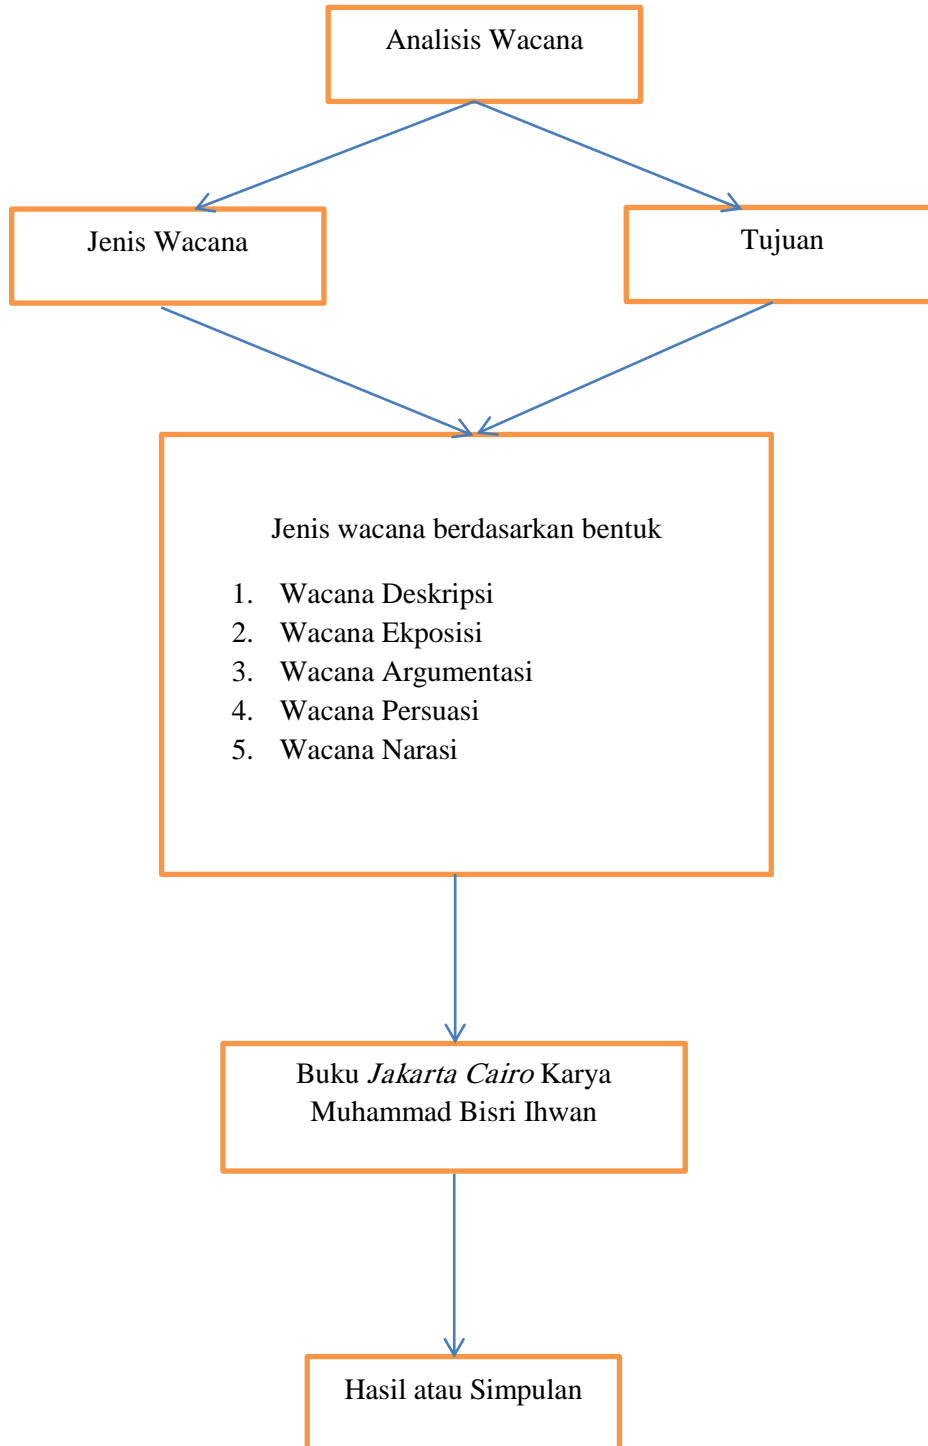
Analisis Wacana

Jenis Wacana

Tujuan

Jenis wacana berdasarkan bentuk

1. Wacana Deskripsi
2. Wacana Ekposisi
3. Wacana Argumentasi
4. Wacana Persuasi
5. Wacana Narasi

Buku *Jakarta Cairo* Karya Muhammad Bisri Ihwan

Hasil atau Simpulan